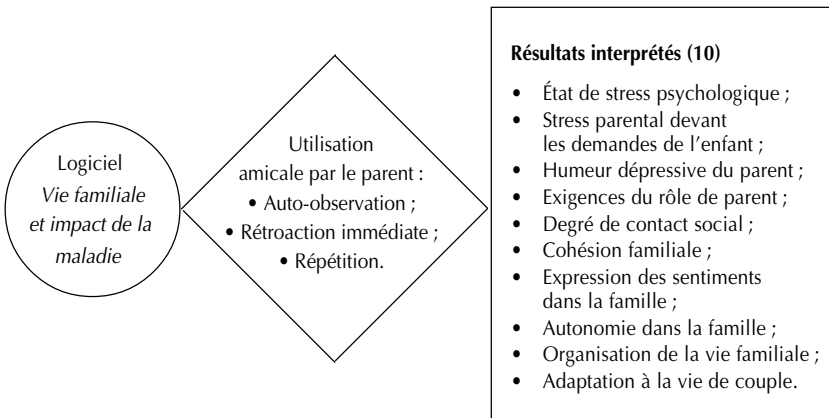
Logiciel
*Vie familiale et impact de la maladie*

Utilisation amicale par le parent :
• Auto-observation ;
• Rétroaction immédiate ;
• Répétition.

**Résultats interprétés (10)**

• État de stress psychologique ;
• Stress parental devant les demandes de l'enfant ;
• Humeur dépressive du parent ;
• Exigences du rôle de parent ;
• Degré de contact social ;
• Cohésion familiale ;
• Expression des sentiments dans la famille ;
• Autonomie dans la famille ;
• Organisation de la vie familiale ;
• Adaptation à la vie de couple.